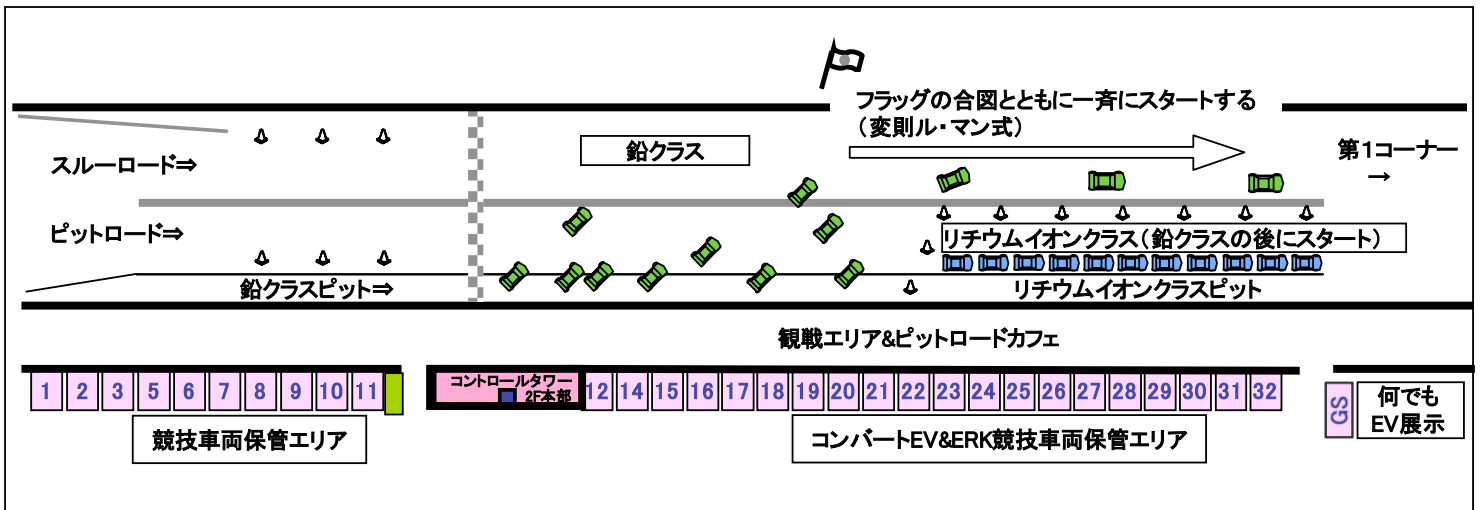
フラッグの合図とともに一斉にスタートする
（変則ル・マン式）

第1コーナー
→

スルーロード⇒

鉛クラス

ピットロード⇒

リチウムイオンクラス（鉛クラスの後にスタート）

鉛クラスピット⇒

リチウムイオンクラスピット

観戦エリア&ピットロードカフェ

| 1 | 2 | 3 | 5 | 6 | 7 | 8 | 9 | 10 | 11 |
|---|---|---|---|---|---|---|---|---|---|

コントロールタワー
2F本部

| 12 | 14 | 15 | 16 | 17 | 18 | 19 | 20 | 21 | 22 | 23 | 24 | 25 | 26 | 27 | 28 | 29 | 30 | 31 | 32 |
|---|---|---|---|---|---|---|---|---|---|---|---|---|---|---|---|---|---|---|---|

GS

何でも
EV展示

競技車両保管エリア

コンバートEV&ERK競技車両保管エリア